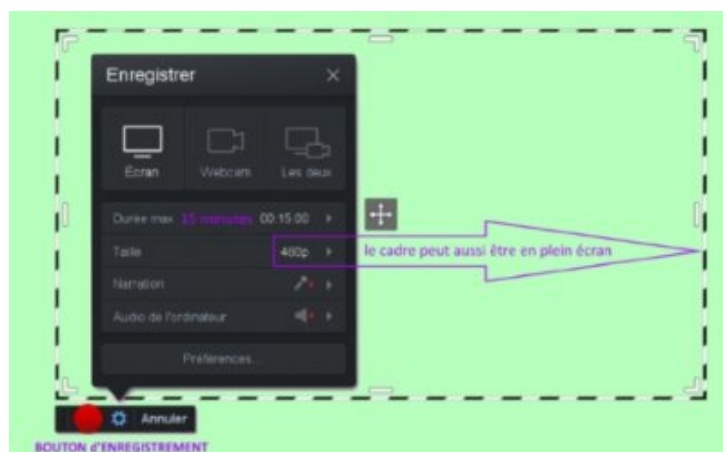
Enregistrer ×

Écran Webcam Les deux

Durée max 15 minutes 00:15:00

Taille 480p

Narration

Audio de l'ordinateur

Préférences...

le cadre peut aussi être en plein écran

Annuler

BOUTON D'ENREGISTREMENT